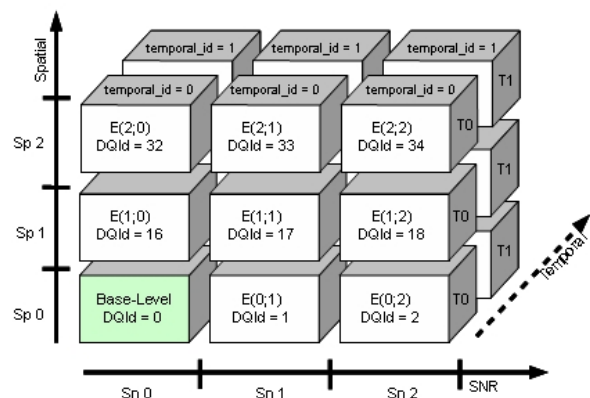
Spatial

temporal_id = 1
temporal_id = 1
temporal_id = 1

temporal_id = 0
temporal_id = 0
temporal_id = 0

T1
T0
T1
T0
T1
T0

Sp 2
E(2;0)
DQId = 32
E(2;1)
DQId = 33
E(2;2)
DQId = 34

Sp 1
E(1;0)
DQId = 16
E(1;1)
DQId = 17
E(1;2)
DQId = 18

Sp 0
Base-Level
DQId = 0
E(0;1)
DQId = 1
E(0;2)
DQId = 2

Temporal

Sn 0
Sn 1
Sn 2
SNR